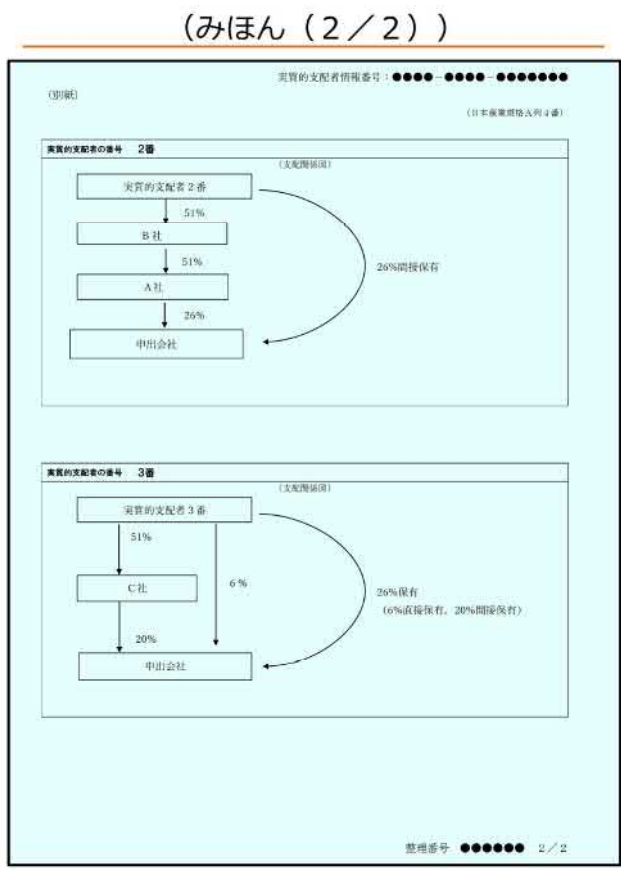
（みほん（2／2））

実質的支配者情報番号：●●●●－●●●●－●●●●●●●

(別紙)

(日本産業規格A列4番)

実質的支配者の番号　2番

(支配関係図)

実質的支配者２番

51%

B社

51%

A社

26%

申出会社

26%間接保有

実質的支配者の番号　3番

(支配関係図)

実質的支配者３番

51%

C社

6％

20%

申出会社

26%保有
(6%直接保有、20%間接保有)

整理番号　●●●●●●　2／2